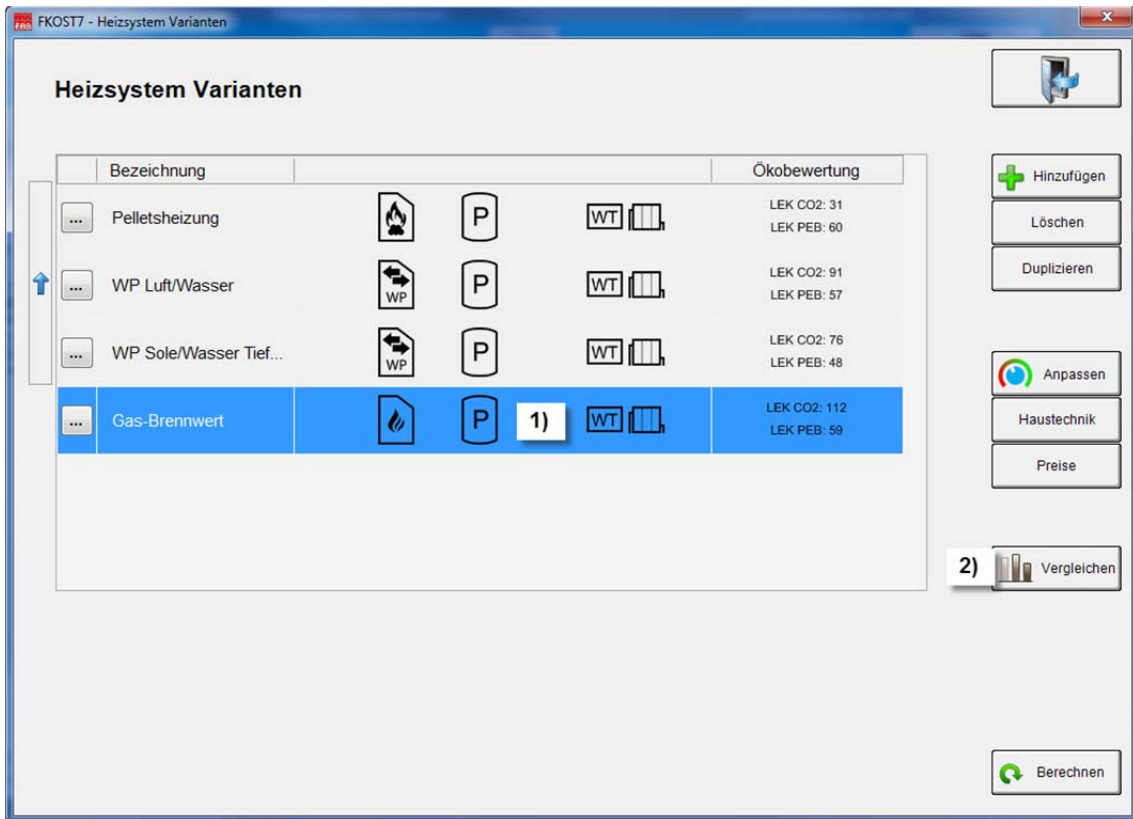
FKOST7 - Heizsystem Varianten

Heizsystem Varianten

| | Bezeichnung | | Ökobewertung |
|---|---|---|---|
| ... | Pelletsheizung | P WT | LEK CO2: 31 LEK PEB: 60 |
| ... | WP Luft/Wasser | WP P WT | LEK CO2: 91 LEK PEB: 57 |
| ... | WP Sole/Wasser Tief... | WP P WT | LEK CO2: 76 LEK PEB: 48 |
| ... | Gas-Brennwert | P 1) WT | LEK CO2: 112 LEK PEB: 59 |

Hinzufügen
Löschen
Duplizieren
Anpassen
Haustechnik
Preise
2) Vergleichen
Berechnen